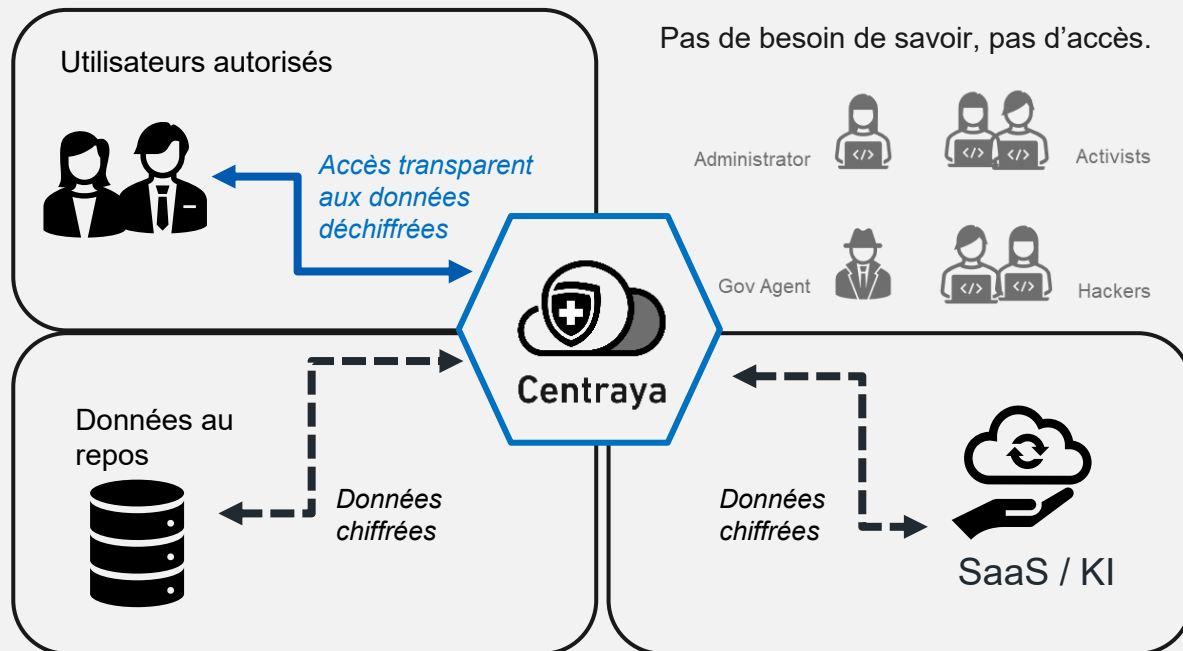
Utilisateurs autorisés

Accès transparent aux données déchiffrées

Pas de besoin de savoir, pas d'accès.

Administrator

Activists

Gov Agent

Hackers

Centraya

Données au repos

Données chiffrées

Données chiffrées

SaaS / KI